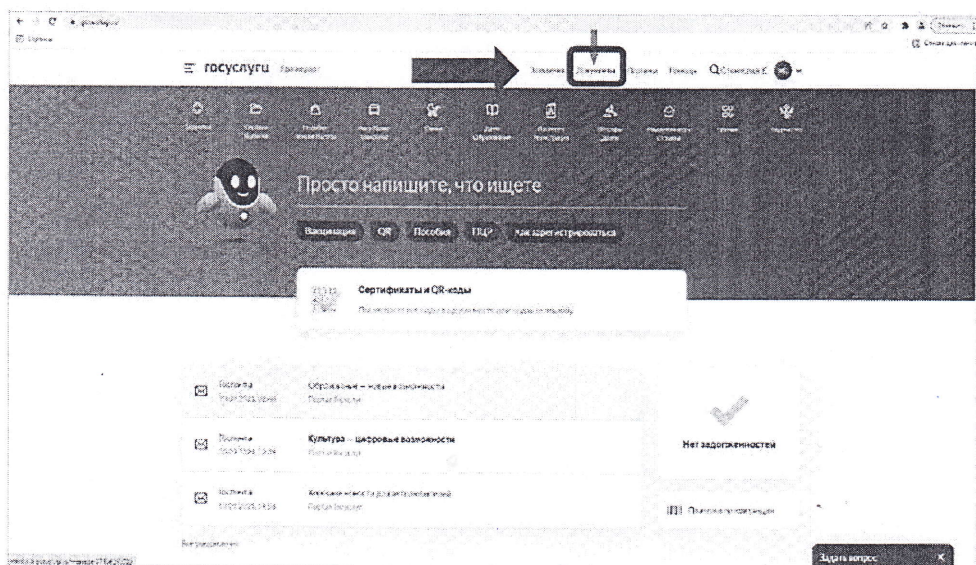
госуслуги

Заявления Документы Здоровье Помощь

Просто напишите, что ищете

Вакцинация QR Пособия ПЦР Как зарегистрироваться

Сертификаты и QR-коды

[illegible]

Госпочта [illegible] Образование — новые возможности

Госпочта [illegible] Культура — цифровые возможности

Госпочта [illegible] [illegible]

Нет задолженностей

Задать вопрос